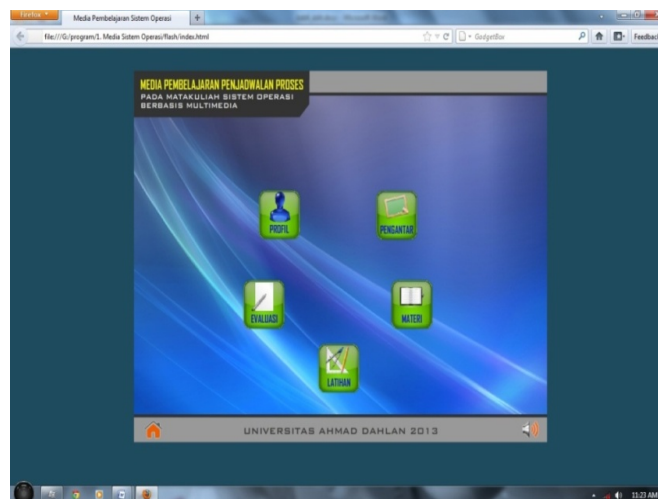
Firefox

Media Pembelajaran Sistem Operasi

file:///G:/program/1. Media Sistem Operasi/flash/index.html

GadgetBox

Feedback

MEDIA PEMBELAJARAN PENJADWALAN PROSES
PADA MATAKULIAH SISTEM OPERASI
BERBASIS MULTIMEDIA

PROFIL

PENGANTAR

EVALUASI

MATERI

LATIHAN

UNIVERSITAS AHMAD DAHLAN 2013

11:23 AM